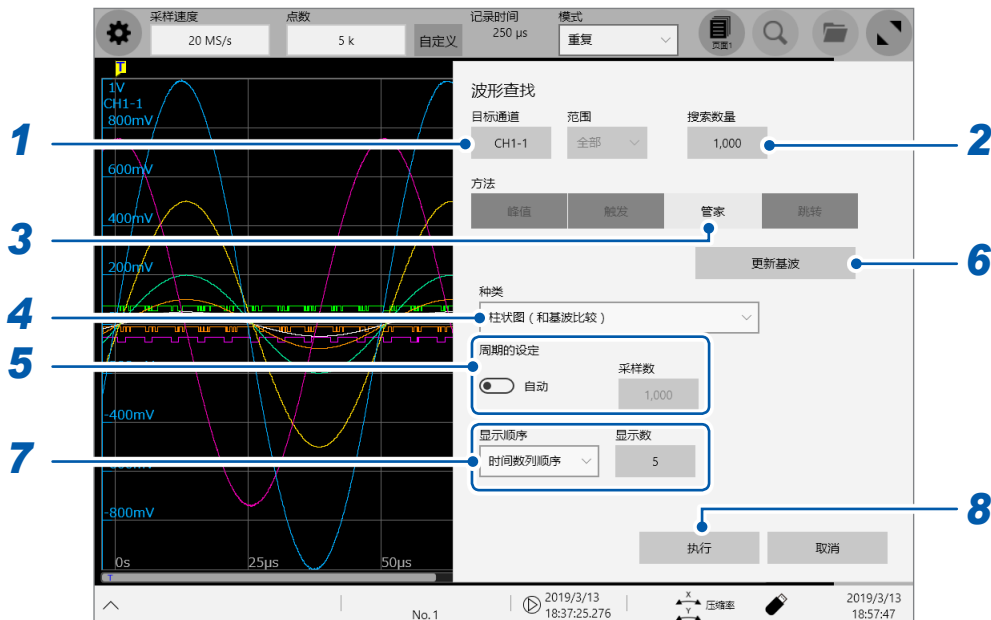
采样速度
20 MS/s
点数
5 k
自定义
记录时间
250 μs
模式
重复
页面1

T
1V
CH1-1
800mV
600mV
400mV
200mV
-400mV
-800mV
0s
25μs
50μs

波形查找
目标通道
CH1-1
范围
全部
搜索数量
1,000
方法
峰值
触发
管家
跳转
更新基波
种类
柱状图（和基波比较）
周期的设定
自动
采样数
1,000
显示顺序
时间数列顺序
显示数
5
执行
取消

1
2
3
4
5
6
7
8

No. 1
2019/3/13
18:37:25.276
X
Y
压缩率
2019/3/13
18:57:47